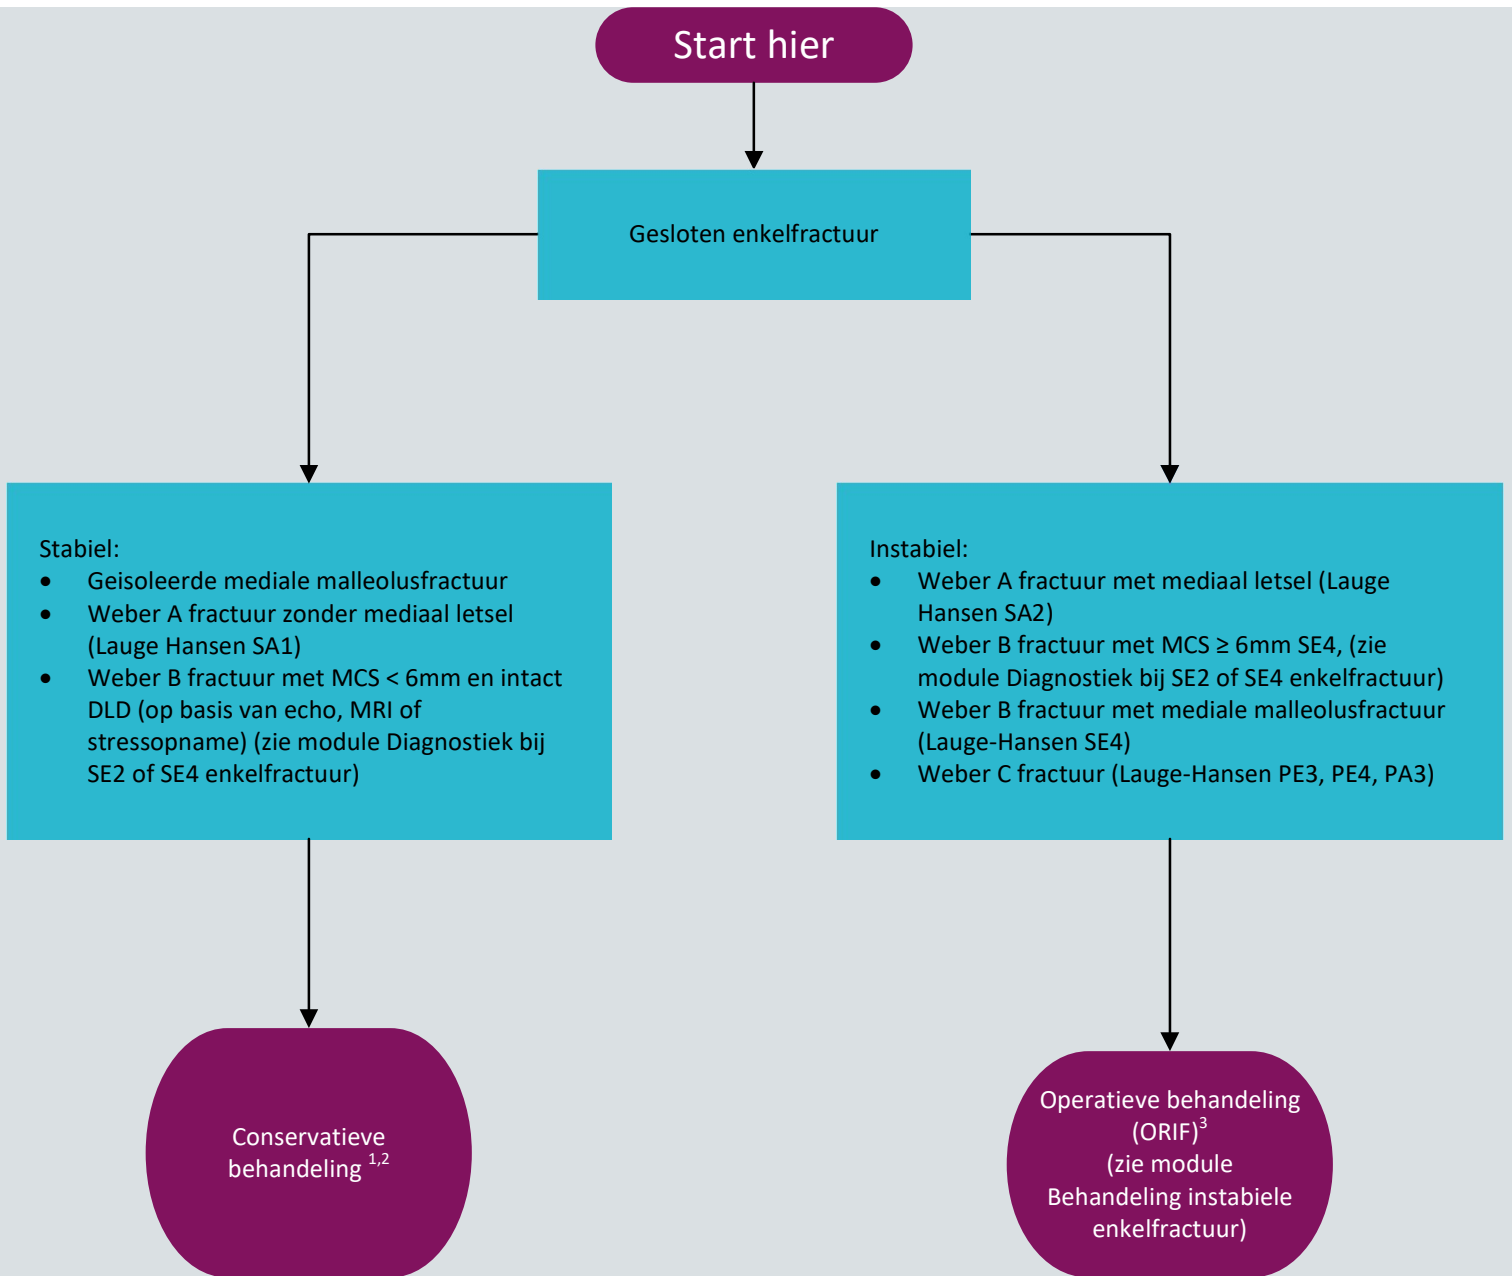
Start hier

Gesloten enkelfractuur

Stabiel:
- Geisoleerde mediale malleolusfractuur
- Weber A fractuur zonder mediaal letsel (Lauge Hansen SA1)
- Weber B fractuur met MCS < 6mm en intact DLD (op basis van echo, MRI of stressopname) (zie module Diagnostiek bij SE2 of SE4 enkelfractuur)

Instabiel:
- Weber A fractuur met mediaal letsel (Lauge Hansen SA2)
- Weber B fractuur met MCS ≥ 6mm SE4, (zie module Diagnostiek bij SE2 of SE4 enkelfractuur)
- Weber B fractuur met mediale malleolusfractuur (Lauge-Hansen SE4)
- Weber C fractuur (Lauge-Hansen PE3, PE4, PA3)

Conservatieve behandeling $^{1,2}$

Operatieve behandeling (ORIF)$^{3}$ (zie module Behandeling instabiele enkelfractuur)